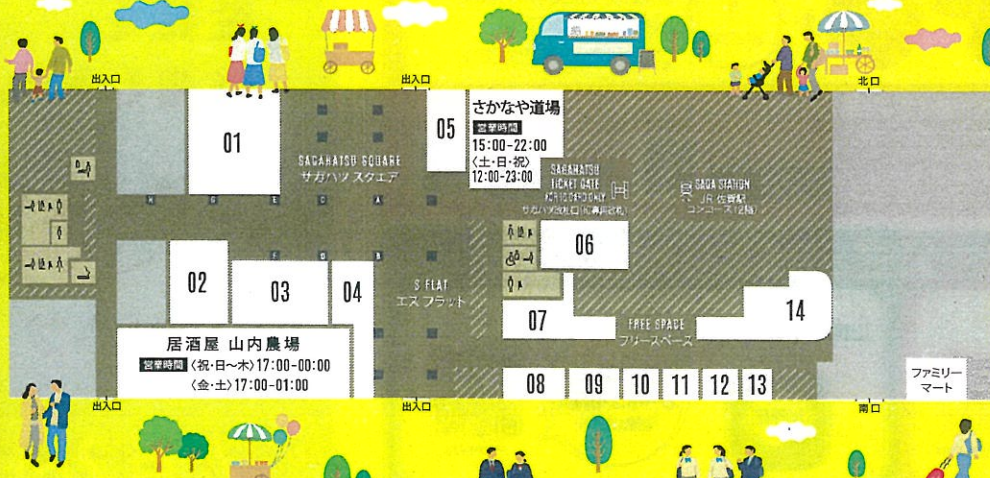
出入口

出入口

北口

01

SAGAHATSU SQUARE
サガハツ スクエア

05

さかなや道場
営業時間
15:00-22:00
〈土・日・祝〉
12:00-23:00

SAGAHATSU
TICKET GATE
サガハツ改札口

SAGA STATION
JR 佐賀駅
コンコース（2階）

06

02

03

04

S FLAT
エス フラット

07

FREE SPACE
フリースペース

14

居酒屋 山内農場
営業時間 〈祝・日〜木〉17:00-00:00
〈金・土〉17:00-01:00

08

09

10

11

12

13

ファミリー
マート

出入口

出入口

南口